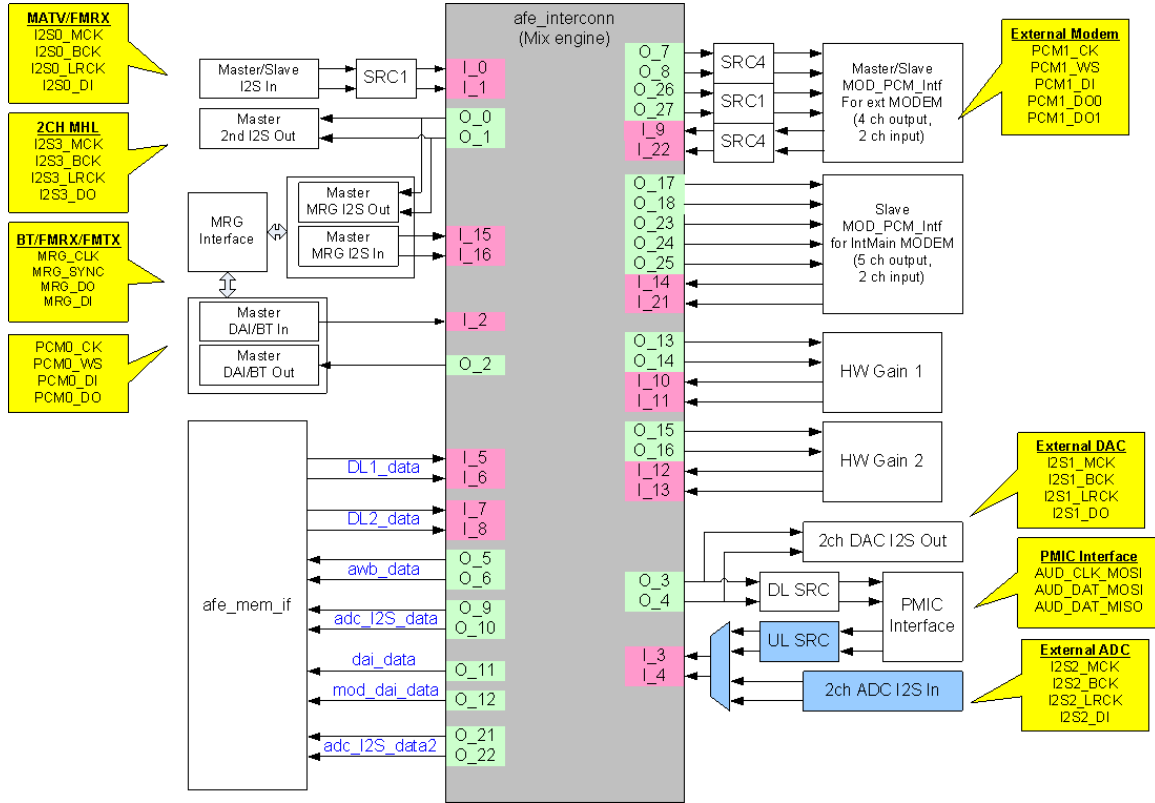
MATV/FMRX
I2S0_MCK
I2S0_BCK
I2S0_LRCK
I2S0_DI

2CH MHL
I2S3_MCK
I2S3_BCK
I2S3_LRCK
I2S3_DO

BT/FMRX/FMTX
MRG_CLK
MRG_SYNC
MRG_DO
MRG_DI

PCM0_CK
PCM0_WS
PCM0_DI
PCM0_DO

Master/Slave I2S In
SRC1
Master 2nd I2S Out
MRG Interface
Master MRG I2S Out
Master MRG I2S In
Master DAI/BT In
Master DAI/BT Out

afe_mem_if
DL1_data
DL2_data
awb_data
adc_I2S_data
dai_data
mod_dai_data
adc_I2S_data2

afe_interconn
(Mix engine)

I_0
I_1
O_0
O_1
I_15
I_16
I_2
O_2
I_5
I_6
I_7
I_8
O_5
O_6
O_9
O_10
O_11
O_12
O_21
O_22

O_7
O_8
O_26
O_27
I_9
I_22
O_17
O_18
O_23
O_24
O_25
I_14
I_21
O_13
O_14
I_10
I_11
O_15
O_16
I_12
I_13
O_3
O_4
I_3
I_4

SRC4
SRC1
SRC4
Master/Slave MOD_PCM_Intf For ext MODEM (4 ch output, 2 ch input)
Slave MOD_PCM_Intf for IntMain MODEM (5 ch output, 2 ch input)
HW Gain 1
HW Gain 2
2ch DAC I2S Out
DL SRC
UL SRC
PMIC Interface
2ch ADC I2S In

External Modem
PCM1_CK
PCM1_WS
PCM1_DI
PCM1_DO0
PCM1_DO1

External DAC
I2S1_MCK
I2S1_BCK
I2S1_LRCK
I2S1_DO

PMIC Interface
AUD_CLK_MOSI
AUD_DAT_MOSI
AUD_DAT_MISO

External ADC
I2S2_MCK
I2S2_BCK
I2S2_LRCK
I2S2_DI